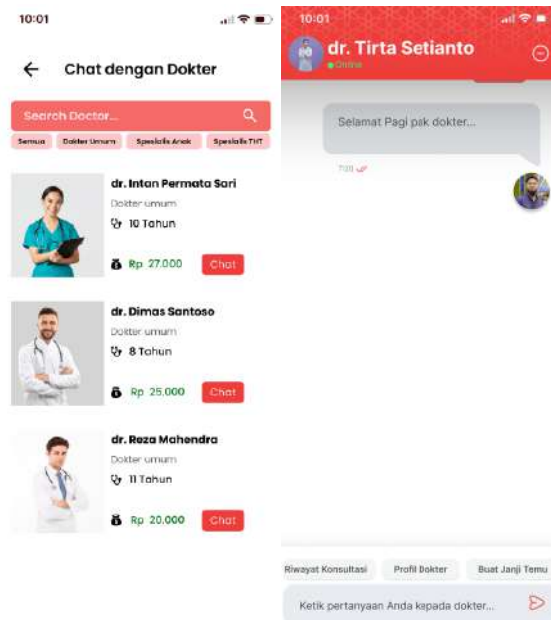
10:01

Chat dengan Dokter

Search Doctor...

Semua | Dokter Umum | Spesialis Anak | Spesialis THT

dr. Intan Permata Sari
Dokter umum
10 Tahun
Rp 27.000
Chat

dr. Dimas Santoso
Dokter umum
8 Tahun
Rp 25.000
Chat

dr. Reza Mahendra
Dokter umum
11 Tahun
Rp 20.000
Chat

10:01

dr. Tirta Setianto
Online

Selamat Pagi pak dokter...

7:00

Riwayat Konsultasi | Profil Dokter | Buat Janji Temu

Ketik pertanyaan Anda kepada dokter...